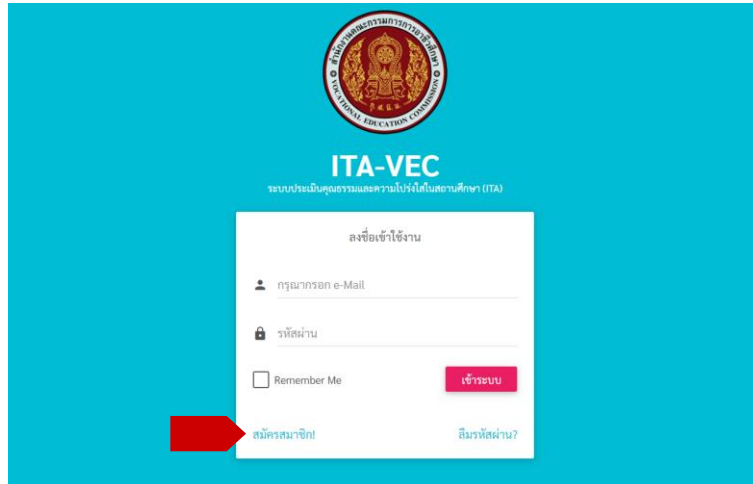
สำนักงานคณะกรรมการการอาชีวศึกษา
VOCATIONAL EDUCATION COMMISSION

ITA-VEC
ระบบประเมินคุณธรรมและความโปร่งใสในสถานศึกษา (ITA)

ลงชื่อเข้าใช้งาน

กรุณากรอก e-Mail

รหัสผ่าน

Remember Me

เข้าระบบ

สมัครสมาชิก!

ลืมรหัสผ่าน?